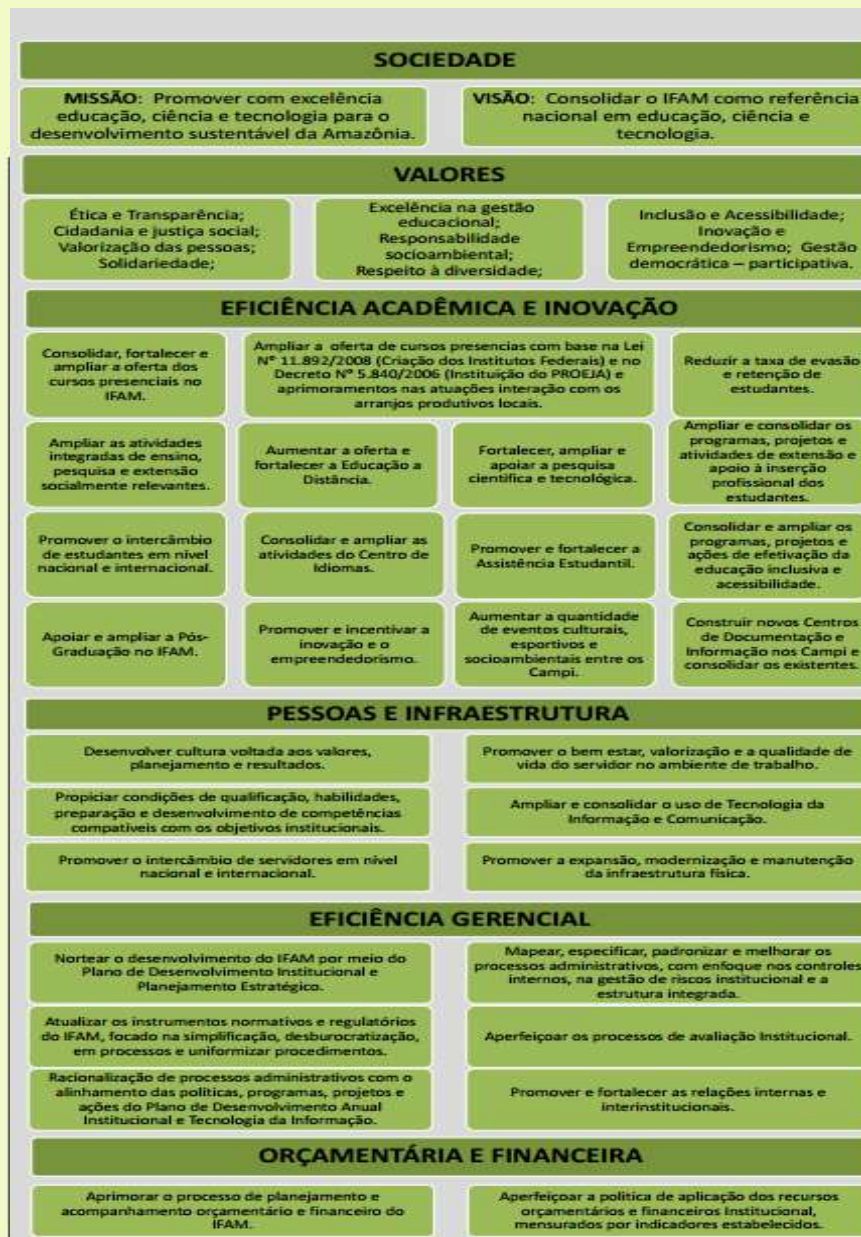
SOCIEDADE

MISSÃO: Promover com excelência educação, ciência e tecnologia para o desenvolvimento sustentável da Amazônia.

VISÃO: Consolidar o IFAM como referência nacional em educação, ciência e tecnologia.

VALORES

Ética e Transparência; Cidadania e justiça social; Valorização das pessoas; Solidariedade;

Excelência na gestão educacional; Responsabilidade socioambiental; Respeito à diversidade;

Inclusão e Acessibilidade; Inovação e Empreendedorismo; Gestão democrática – participativa.

EFICIÊNCIA ACADÊMICA E INOVAÇÃO

Consolidar, fortalecer e ampliar a oferta dos cursos presenciais no IFAM.

Ampliar a oferta de cursos presenciais com base na Lei Nº 11.892/2008 (Criação dos Institutos Federais) e no Decreto Nº 5.840/2006 (Instituição do PROEJA) e aprimoramentos nas atuações interação com os arranjos produtivos locais.

Reduzir a taxa de evasão e retenção de estudantes.

Ampliar as atividades integradas de ensino, pesquisa e extensão socialmente relevantes.

Aumentar a oferta e fortalecer a Educação a Distância.

Fortalecer, ampliar e apoiar a pesquisa científica e tecnológica.

Ampliar e consolidar os programas, projetos e atividades de extensão e apoio à inserção profissional dos estudantes.

Promover o intercâmbio de estudantes em nível nacional e internacional.

Consolidar e ampliar as atividades do Centro de Idiomas.

Promover e fortalecer a Assistência Estudantil.

Consolidar e ampliar os programas, projetos e ações de efetivação da educação inclusiva e acessibilidade.

Apoiar e ampliar a Pós-Graduação no IFAM.

Promover e incentivar a inovação e o empreendedorismo.

Aumentar a quantidade de eventos culturais, esportivos e socioambientais entre os Campi.

Construir novos Centros de Documentação e Informação nos Campi e consolidar os existentes.

PESSOAS E INFRAESTRUTURA

Desenvolver cultura voltada aos valores, planejamento e resultados.

Promover o bem estar, valorização e a qualidade de vida do servidor no ambiente de trabalho.

Propiciar condições de qualificação, habilidades, preparação e desenvolvimento de competências compatíveis com os objetivos institucionais.

Ampliar e consolidar o uso de Tecnologia da Informação e Comunicação.

Promover o intercâmbio de servidores em nível nacional e internacional.

Promover a expansão, modernização e manutenção da infraestrutura física.

EFICIÊNCIA GERENCIAL

Nortear o desenvolvimento do IFAM por meio do Plano de Desenvolvimento Institucional e Planejamento Estratégico.

Mapear, especificar, padronizar e melhorar os processos administrativos, com enfoque nos controles internos, na gestão de riscos institucional e a estrutura integrada.

Atualizar os instrumentos normativos e regulatórios do IFAM, focado na simplificação, desburocratização, em processos e uniformizar procedimentos.

Aperfeiçoar os processos de avaliação Institucional.

Racionalização de processos administrativos com o alinhamento das políticas, programas, projetos e ações do Plano de Desenvolvimento Anual Institucional e Tecnologia da Informação.

Promover e fortalecer as relações internas e interinstitucionais.

ORÇAMENTÁRIA E FINANCEIRA

Aprimorar o processo de planejamento e acompanhamento orçamentário e financeiro do IFAM.

Aperfeiçoar a política de aplicação dos recursos orçamentários e financeiros Institucional, mensurados por indicadores estabelecidos.